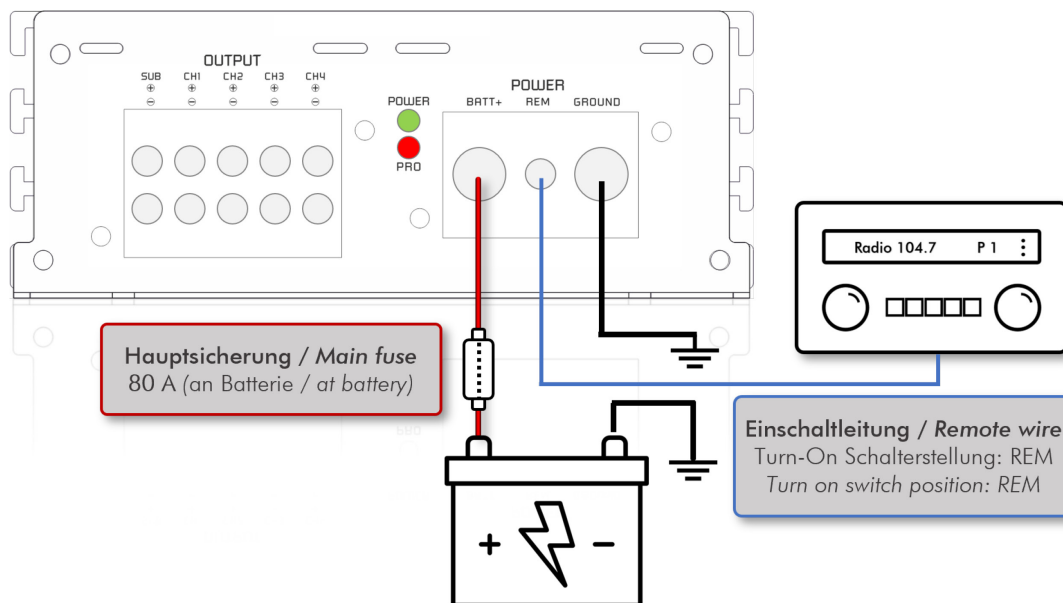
OUTPUT
SUB ⊕ ⊖
CH1 ⊕ ⊖
CH2 ⊕ ⊖
CH3 ⊕ ⊖
CH4 ⊕ ⊖

POWER
PRO

POWER
BATT+ REM GROUND

Radio 104.7 P 1

Hauptsicherung / Main fuse
80 A (an Batterie / at battery)

Einschaltleitung / Remote wire
Turn-On Schalterstellung: REM
Turn on switch position: REM

+ −